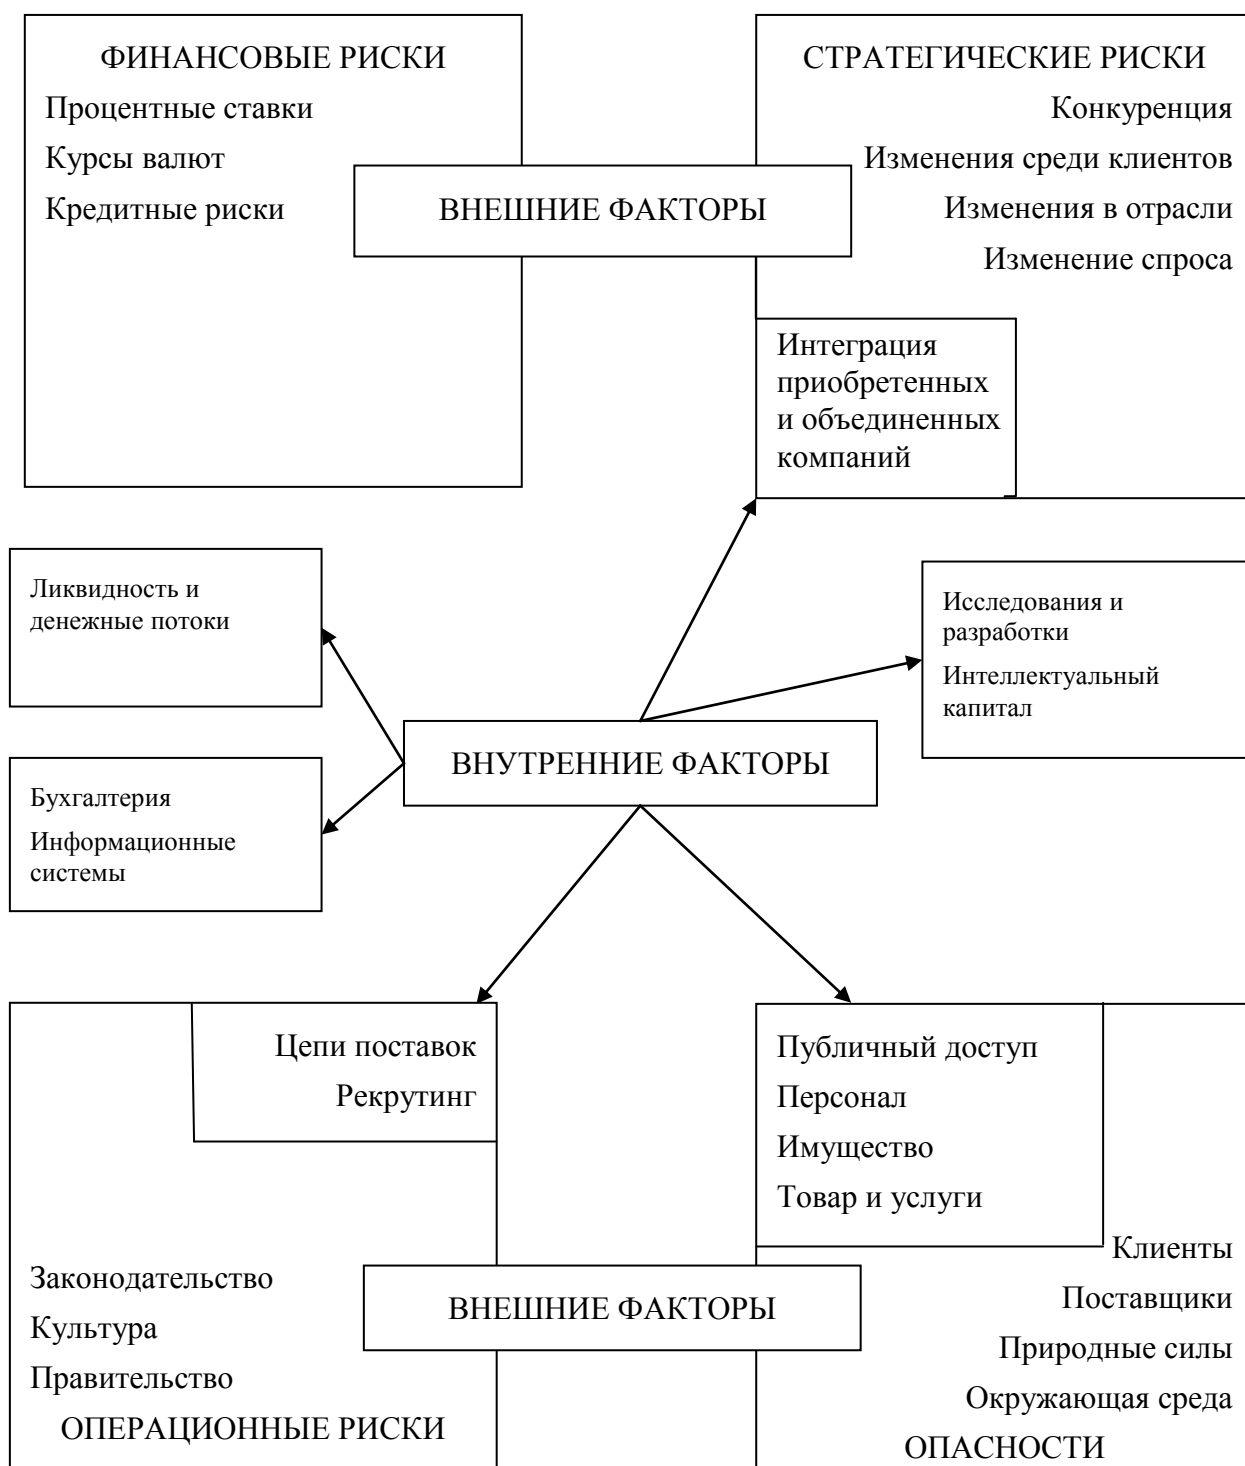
ФИНАНСОВЫЕ РИСКИ

Процентные ставки

Курсы валют

Кредитные риски

СТРАТЕГИЧЕСКИЕ РИСКИ

Конкуренция

Изменения среди клиентов

Изменения в отрасли

Изменение спроса

ВНЕШНИЕ ФАКТОРЫ

Интеграция приобретенных и объединенных компаний

Ликвидность и денежные потоки

Исследования и разработки

Интеллектуальный капитал

ВНУТРЕННИЕ ФАКТОРЫ

Бухгалтерия

Информационные системы

Цепи поставок

Рекрутинг

Публичный доступ

Персонал

Имущество

Товар и услуги

Законодательство

Культура

Правительство

ВНЕШНИЕ ФАКТОРЫ

Клиенты

Поставщики

Природные силы

Окружающая среда

ОПЕРАЦИОННЫЕ РИСКИ

ОПАСНОСТИ